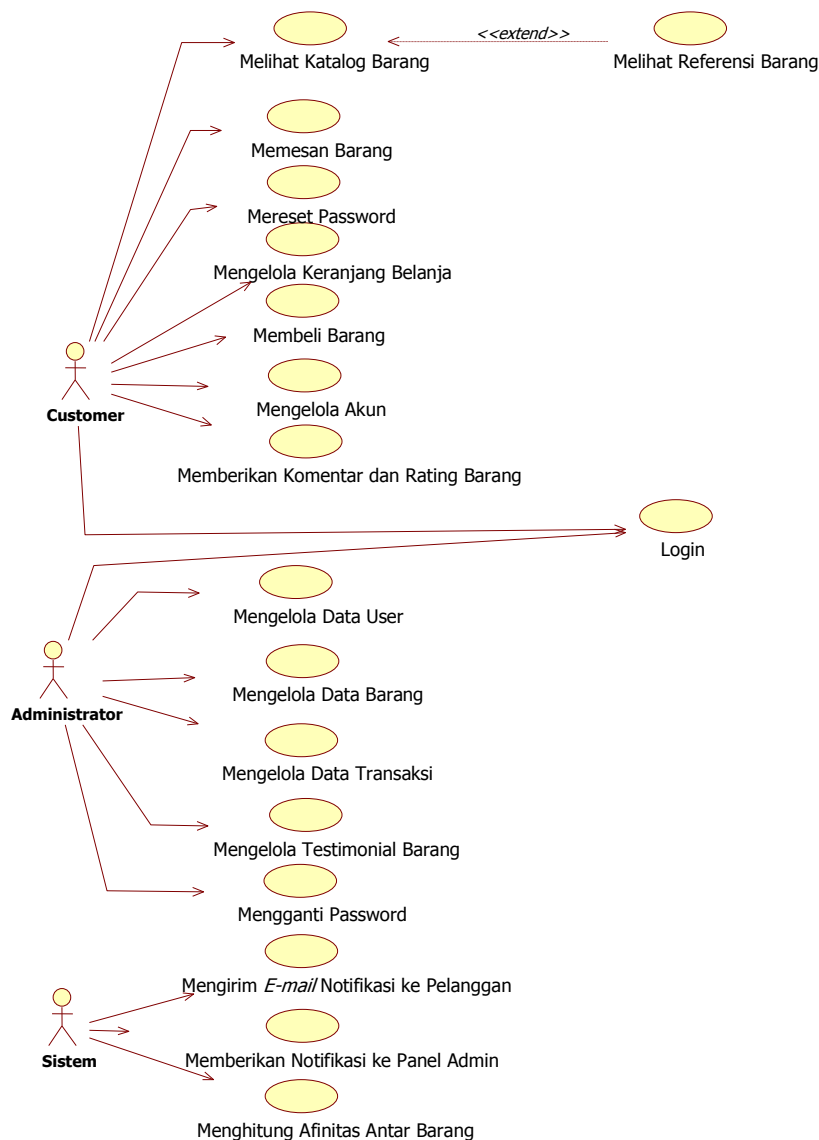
Melihat Katalog Barang

<<extend>>

Melihat Referensi Barang

Memesan Barang

Mereset Password

Mengelola Keranjang Belanja

Membeli Barang

Mengelola Akun

Memberikan Komentar dan Rating Barang

Customer

Login

Mengelola Data User

Mengelola Data Barang

Administrator

Mengelola Data Transaksi

Mengelola Testimonial Barang

Mengganti Password

Mengirim *E-mail* Notifikasi ke Pelanggan

Sistem

Memberikan Notifikasi ke Panel Admin

Menghitung Afinitas Antar Barang